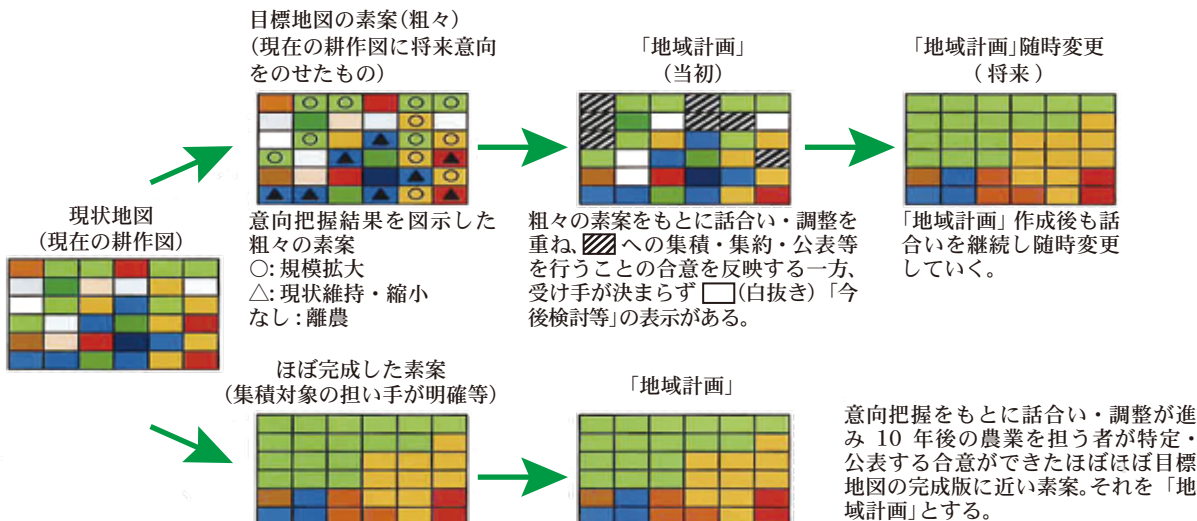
目標地図の素案（粗々）
（現在の耕作図に将来意向をのせたもの）

「地域計画」
（当初）

「地域計画」随時変更
（将来）

現状地図
（現在の耕作図）

意向把握結果を図示した粗々の素案
○: 規模拡大
△: 現状維持・縮小
なし : 離農

粗々の素案をもとに話合い・調整を重ね、▨への集積・集約・公表等を行うことの合意を反映する一方、受け手が決まらず □（白抜き）「今後検討等」の表示がある。

「地域計画」作成後も話合いを継続し随時変更していく。

ほぼ完成した素案
（集積対象の担い手が明確等）

「地域計画」

意向把握をもとに話合い・調整が進み 10 年後の農業を担う者が特定・公表する合意ができたほぼほぼ目標地図の完成版に近い素案。それを「地域計画」とする。